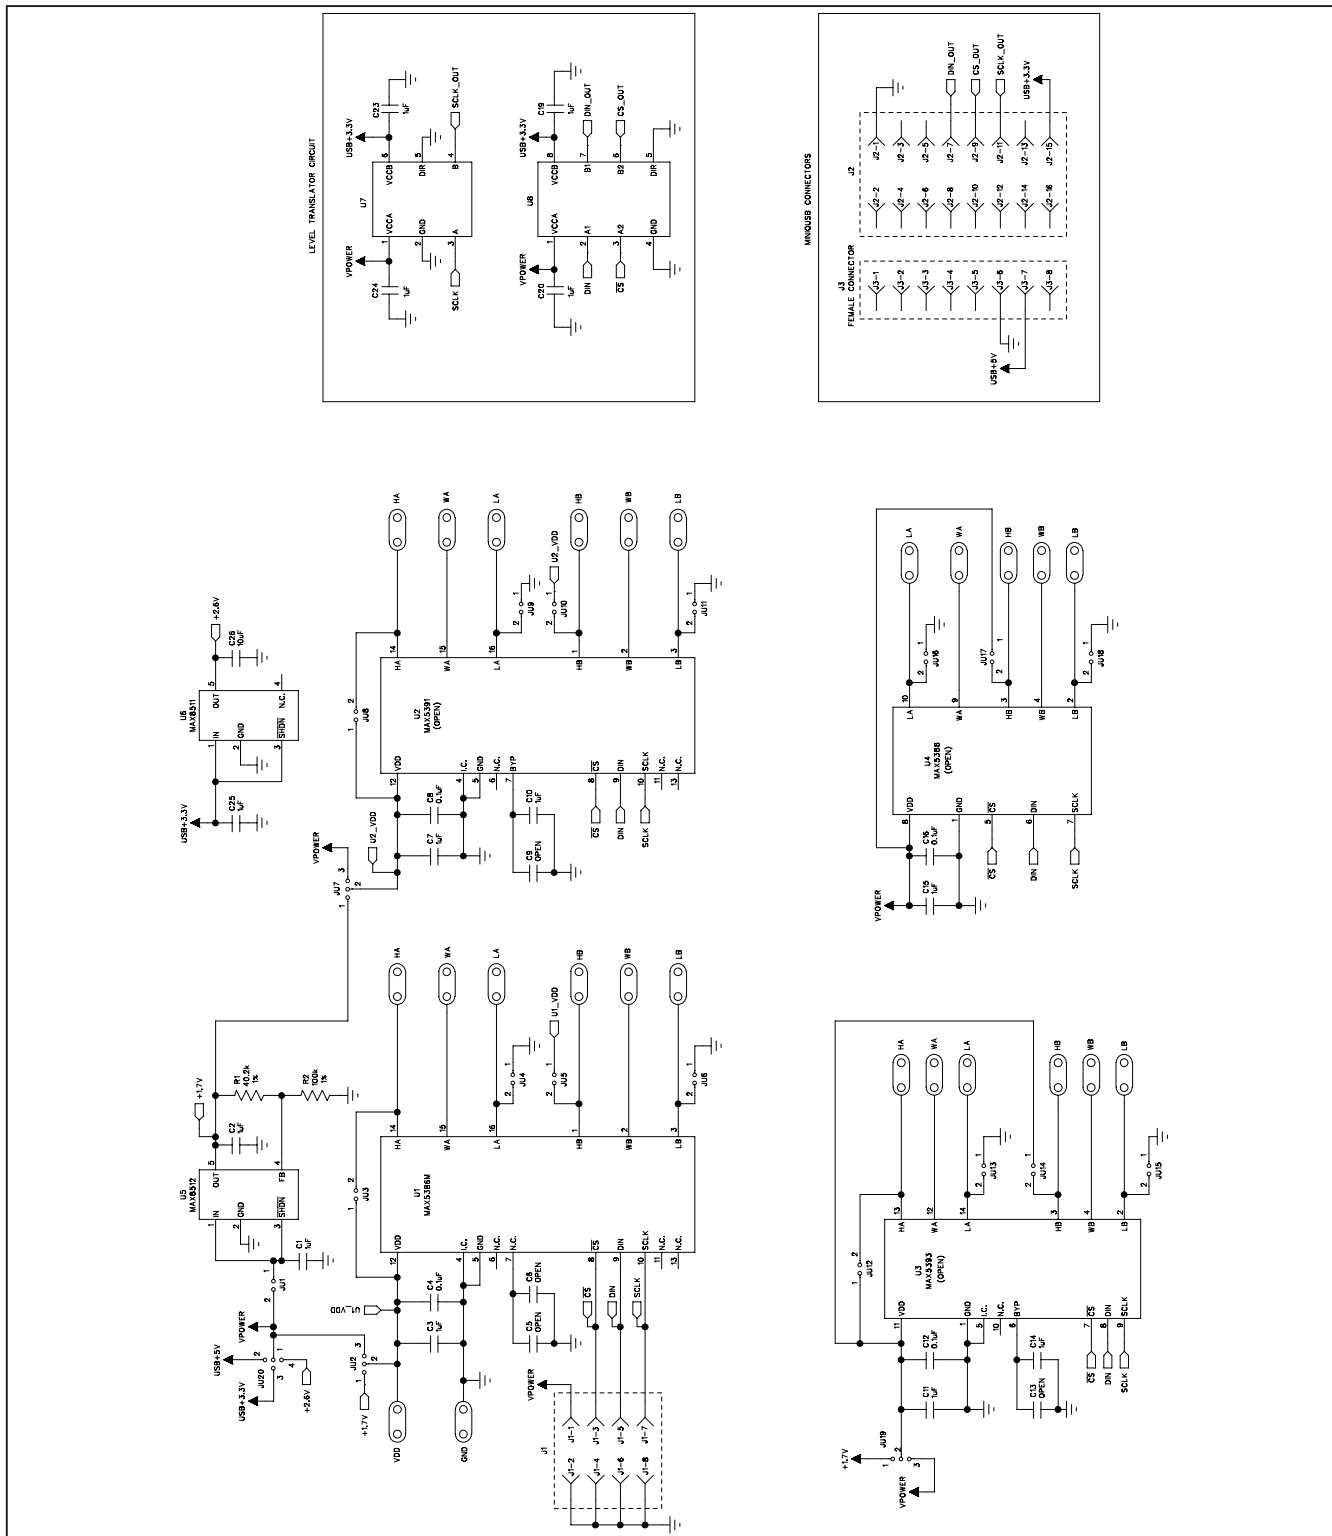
LEVEL TRANSLATOR CIRCUIT

USB+3.3V
C23 1uF
SCLK_OUT
6 VCCB
5 DIR
4 B
U7
1 VCCA
2 GND
3 A
VPOWER
C24 1uF
SCLK

USB+3.3V
C19 1uF
DIN_OUT
CS_OUT
8 VCCB
7 B1
6 B2
5 DIR
U8
1 VCCA
2 A1
3 A2
4 GND
VPOWER
C20 1uF
DIN
$\overline{CS}$

MINIUSB CONNECTORS
J2
DIN_OUT
CS_OUT
SCLK_OUT
USB+3.3V
J2-1 J2-3 J2-5 J2-7 J2-9 J2-11 J2-13 J2-15
J2-2 J2-4 J2-6 J2-8 J2-10 J2-12 J2-14 J2-16
J3
FEMALE CONNECTOR
J3-1 J3-2 J3-3 J3-4 J3-5 J3-6 J3-7 J3-8
USB+5V

+2.6V
C26 10uF
U6
MAX8511
5 OUT
4 N.C.
1 IN
2 GND
3 $\overline{SHDN}$
USB+3.3V
C25 1uF

HA WA LA HB WB LB
U2_VDD
JU9 JU10 JU11
14 HA
15 WA
16 LA
1 HB
2 WB
3 LB
U2
MAX5391
(OPEN)
JU8
12 VDD
4 I.C.
5 GND
6 N.C.
7 BYP
8 $\overline{CS}$
9 DIN
10 SCLK
11 N.C.
13 N.C.
C8 0.1uF
C10 1uF
C7 1uF
C9 OPEN
$\overline{CS}$ DIN SCLK
U2_VDD
VPOWER
JU7
1 2 3

LA WA HB WB LB
JU16 JU17 JU18
10 LA
9 WA
3 HB
4 WB
2 LB
U4
MAX5388
(OPEN)
8 VDD
1 GND
5 $\overline{CS}$
6 DIN
7 SCLK
C16 0.1uF
C15 1uF
VPOWER
$\overline{CS}$ DIN SCLK

+1.7V
R1 40.2k 1%
R2 100k 1%
C2 1uF
U5
MAX8512
5 OUT
4 FB
1 IN
2 GND
3 $\overline{SHDN}$
C1 1uF
JU1
VPOWER
USB+5V
USB+3.3V
JU20
+2.6V
JU2
+1.7V
U1_VDD

HA WA LA HB WB LB
U1_VDD
JU4 JU5 JU6
14 HA
15 WA
16 LA
1 HB
2 WB
3 LB
U1
MAX5386M
JU3
12 VDD
4 I.C.
5 GND
6 N.C.
7 N.C.
8 $\overline{CS}$
9 DIN
10 SCLK
11 N.C.
13 N.C.
C4 0.1uF
C6 OPEN
C3 1uF
C5 OPEN
$\overline{CS}$ DIN SCLK
VDD GND
VPOWER
J1
J1-1 J1-3 J1-5 J1-7
J1-2 J1-4 J1-6 J1-8

HA WA LA HB WB LB
JU13 JU14 JU15
13 HA
12 WA
14 LA
3 HB
4 WB
2 LB
U3
MAX5393
(OPEN)
JU12
11 VDD
1 GND
5 I.C.
10 N.C.
6 BYP
7 $\overline{CS}$
8 DIN
9 SCLK
C12 0.1uF
C14 1uF
C11 1uF
C13 OPEN
$\overline{CS}$ DIN SCLK
+1.7V
JU19
VPOWER